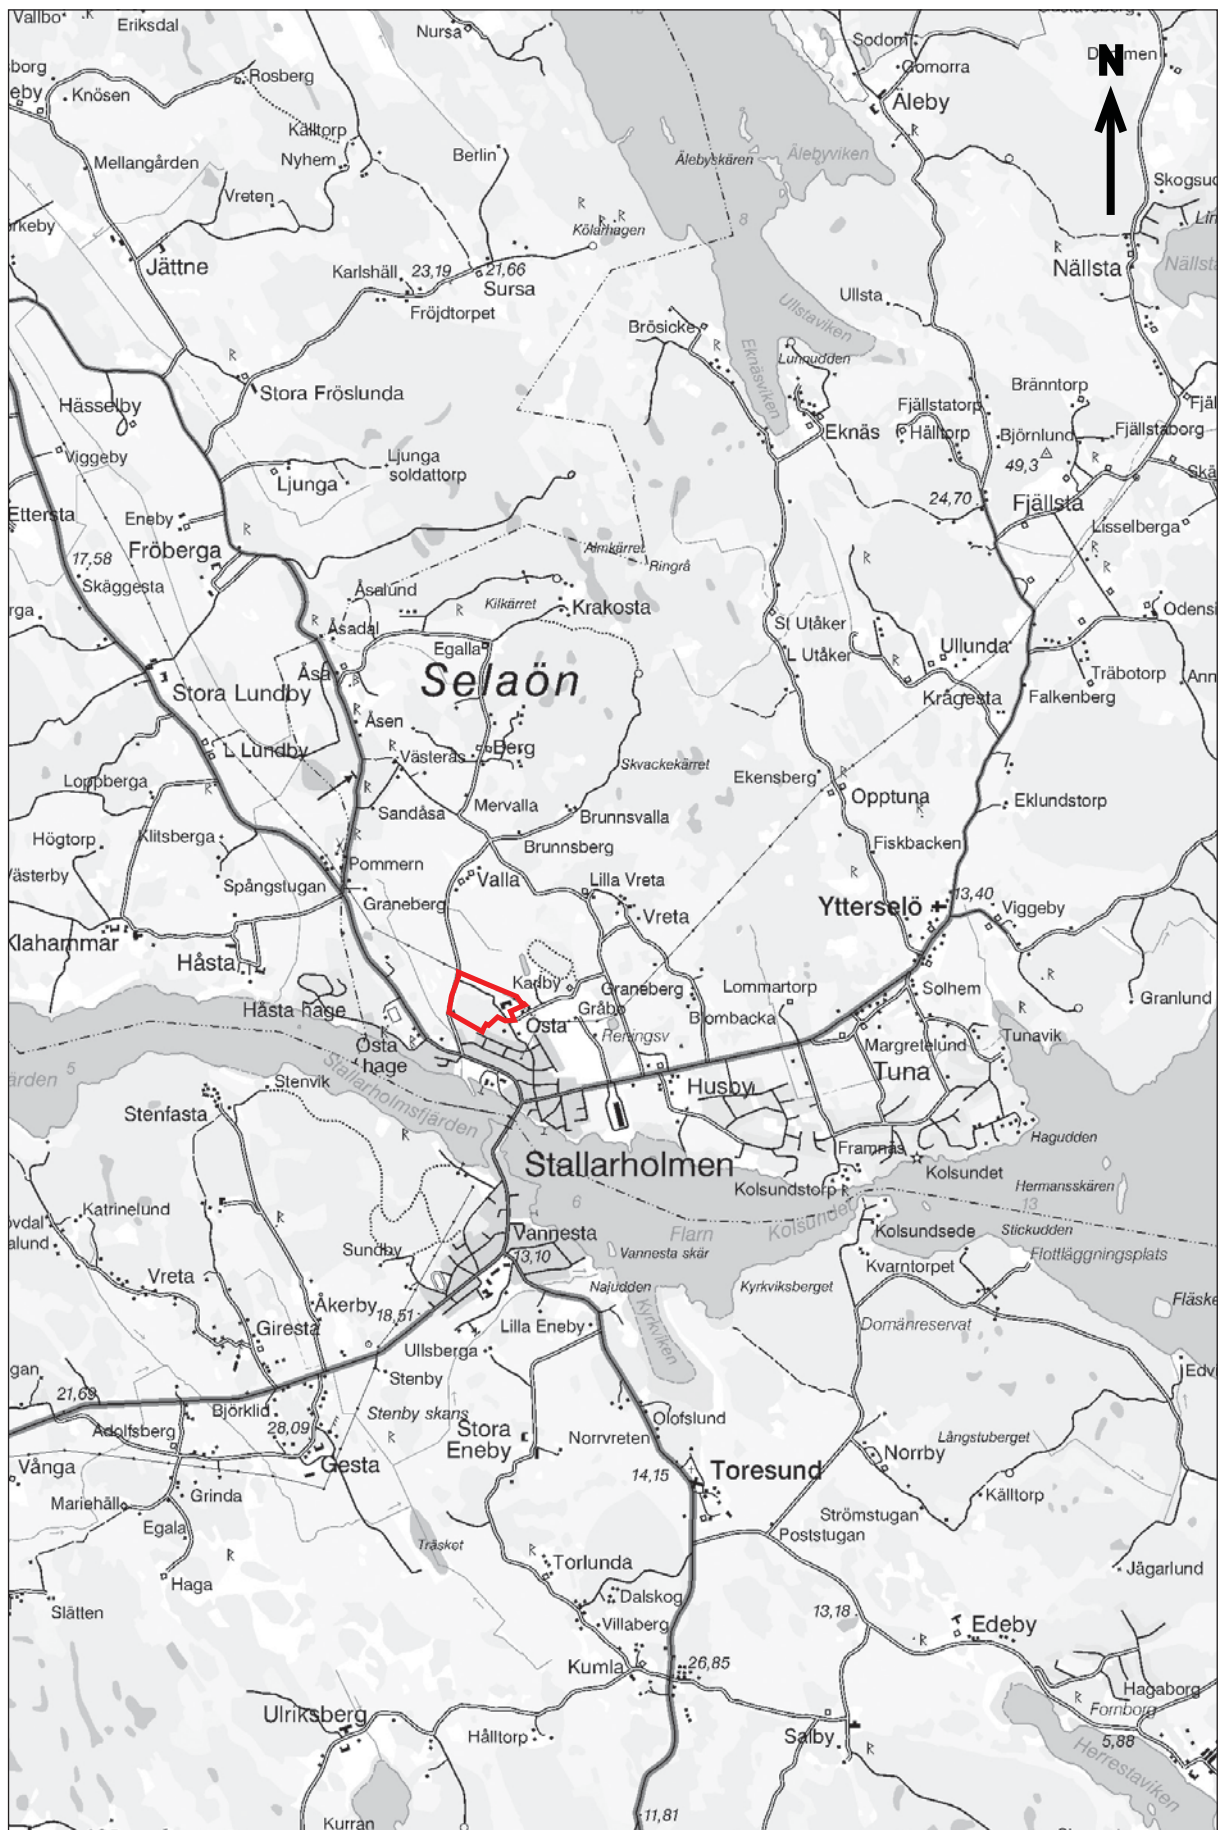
Vallbo
Eriksdal
Nursa
Sodom
Dammen
N
borg
Rosberg
Gomorra
eby
Knösen
Äleby
Källtorp
Berlin
Nyhem
Mellangården
Älebyskären
Älebyviken
Skogsud
Vreten
rkeby
Kolarhagen
8
Lin
Jättne
Nällsta
Nällsta
Karlshäll
23,19
21,66
Sursa
Ullsta
Fröjdtorpet
Ullstaviken
Brösicke
Eknäsviken
Lunnudden
Stora Fröslunda
Bränntorp
Hässelby
Fjällstatorp
Fjäl
Eknäs
Hälltorp
Björnlund
Fjällstaborg
Viggeby
49,3
Skä
Ljunga soldattorp
Ljunga
24,70
Fjällsta
Ettersta
Eneby
Lisselberga
Fröberga
Almkärret
17,58
Ringrå
Skäggesta
Åsalund
rga
Kilkärret
Krakosta
Odens
Åsadal
St Utåker
Egalla
L Utåker
Ullunda
Selaön
Åsa
Träbotorp
Ann
Stora Lundby
Krägesta
Falkenberg
Åsen
L Lundby
Västerås
Berg
Skvackekärret
Loppberga
Ekensberg
Opptuna
Eklundstorp
Sandåsa
Mervalla
Brunnsvalla
Högtorp
Klitsberga
Brunnsberg
Fiskbacken
Pommern
Västerby
Valla
Lilla Vreta
Spångstugan
13,40
Graneberg
Vreta
Ytterselö
Viggeby
Klahammar
Håsta
Kadby
Graneberg
Lommartorp
Solhem
Granlund
Håsta hage
Gråbo
Östa
Blombacka
Tunavik
Östa hage
Reningsv
Margretelund
ården
5
Husby
Tuna
Stenvik
Stallarholmsfjärden
Stenfasta
Hagudden
Stallarholmen
Framnäs
Kolsundet
Kolsundstorp
Hermansskären
6
13
Katrinelund
Kolsundet
Flarn
Vannesta
Kolsundsede
Stickudden
vdal
Vannesta skär
Flottläggningsplats
alund
Sundby
13,10
Kvarntorpet
Vreta
Najudden
Kyrkviksberget
Kyrkviken
Fläske
Åkerby
18,51
Domänreservat
Giresta
Lilla Eneby
gan
Ullsberga
Edv
Stenby
21,69
Björklid
Stenby skans
Adolfsberg
28,09
Stora Eneby
Olofslund
Långstuberget
Norrvreten
Norrby
Vånga
Gesta
14,15
Toresund
Mariehäll
Grinda
Källtorp
Egala
Strömstugan
Poststugan
Träsket
Haga
Torlunda
Jägarlund
Slätten
Dalskog
13,18
Villaberg
Edeby
Kumla
26,85
Hagaborg
Fornborg
Ulriksberg
Hålltorp
Salby
5,88
Herrestaviken
Kurran
11,81